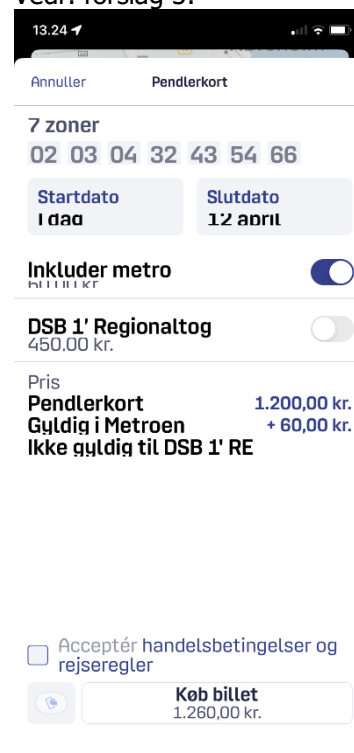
Vedr. forslag 3:

13.24

Annuller
Pendlerkort

7 zoner
02 03 04 32 43 54 66

Startdato
I dag

Slutdato
12 april

Inkluder metro
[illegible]

DSB 1' Regionaltog
450,00 kr.

Pris
Pendlerkort 1.200,00 kr.
Gyldig i Metroen + 60,00 kr.
Ikke gyldig til DSB 1' RE

Acceptér handelsbetingelser og rejseregler

Køb billet
1.260,00 kr.